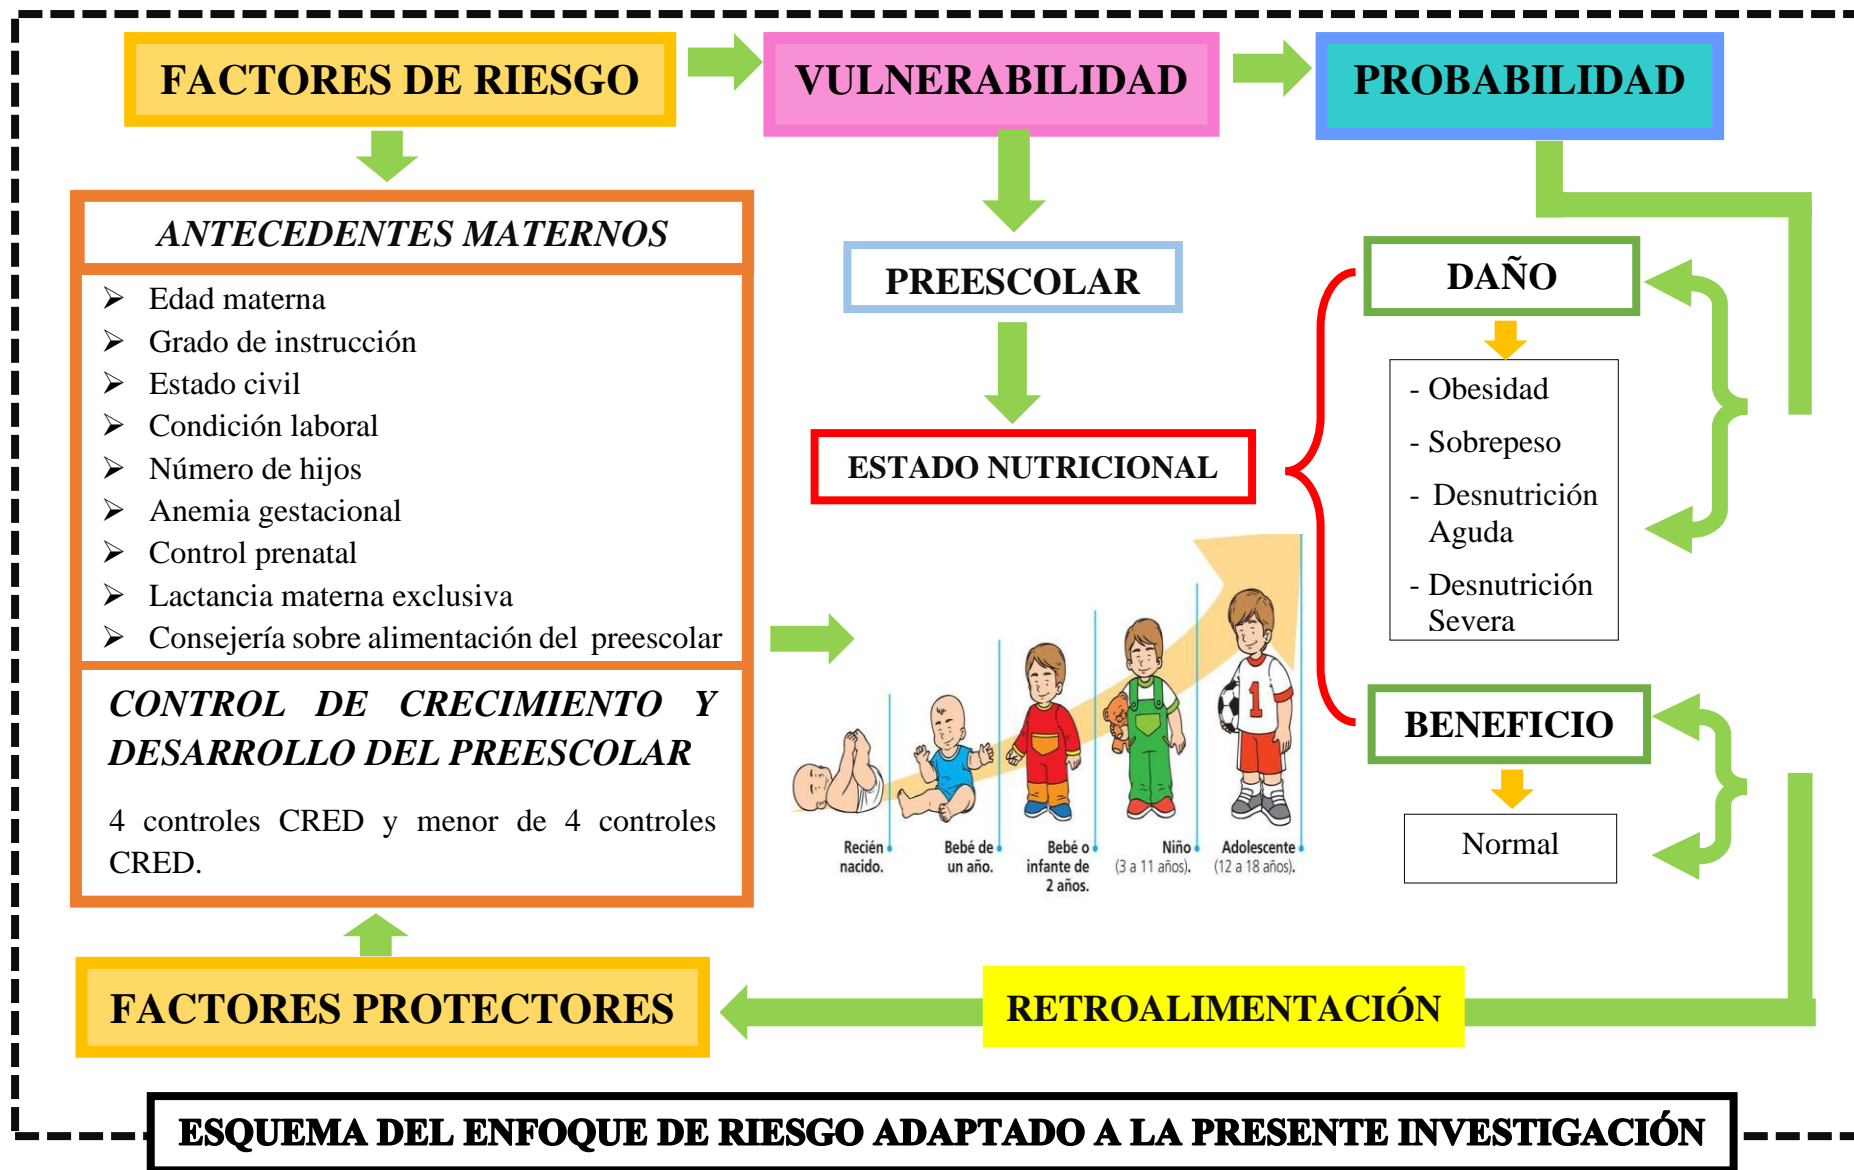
FACTORES DE RIESGO

VULNERABILIDAD

PROBABILIDAD

ANTECEDENTES MATERNOS

- Edad materna
- Grado de instrucción
- Estado civil
- Condición laboral
- Número de hijos
- Anemia gestacional
- Control prenatal
- Lactancia materna exclusiva
- Consejería sobre alimentación del preescolar

CONTROL DE CRECIMIENTO Y DESARROLLO DEL PREESCOLAR

4 controles CRED y menor de 4 controles CRED.

PREESCOLAR

ESTADO NUTRICIONAL

Recién nacido.

Bebé de un año.

Bebé o infante de 2 años.

Niño (3 a 11 años).

Adolescente (12 a 18 años).

DAÑO

- Obesidad
- Sobrepeso
- Desnutrición Aguda
- Desnutrición Severa

BENEFICIO

Normal

FACTORES PROTECTORES

RETROALIMENTACIÓN

ESQUEMA DEL ENFOQUE DE RIESGO ADAPTADO A LA PRESENTE INVESTIGACIÓN